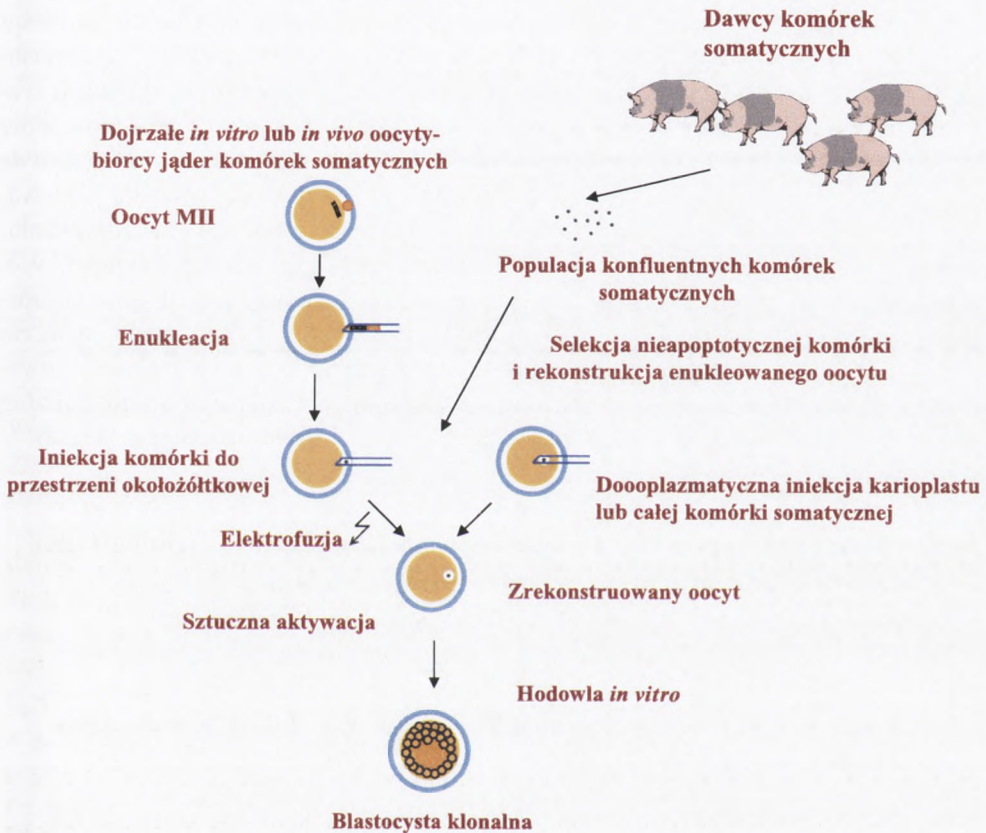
Dawcy komórek somatycznych

Dojrzałe *in vitro* lub *in vivo* oocyty-biorcy jąder komórek somatycznych

Oocyt MII

Populacja konfluentnych komórek somatycznych

Enukleacja

Selekcja nieapoptotycznej komórki i rekonstrukcja enukleowanego oocytu

Iniekcja komórki do przestrzeni okołożółtkowej

Doooplazmatyczna iniekcja karioplastu lub całej komórki somatycznej

Elektrofuzja

Zrekonstruowany oocyt

Sztuczna aktywacja

Hodowla *in vitro*

Blastocysta klonalna